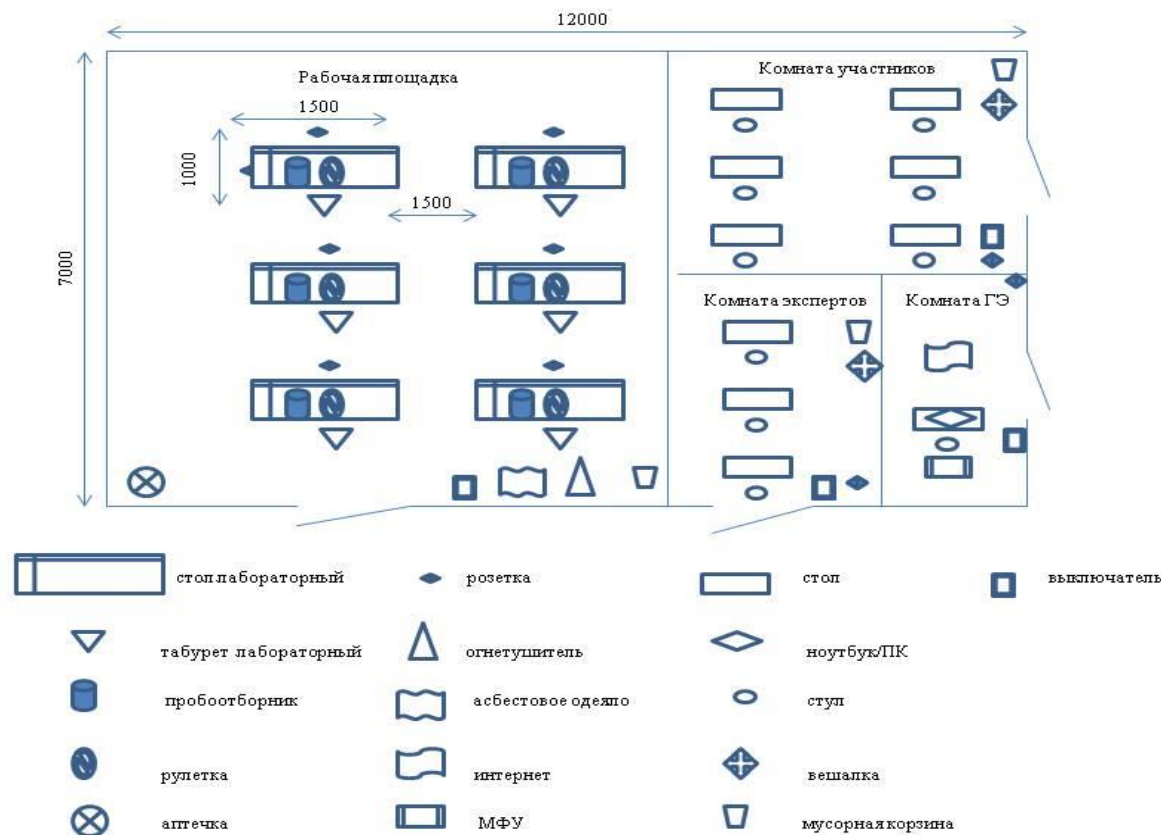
12000

7000

Рабочая площадка

1500

1000

1500

Комната участников

Комната экспертов

Комната ГЭ

стол лабораторный
розетка
стол
выключатель
табурет лабораторный
огнетушитель
ноутбук/ПК
пробоотборник
асбестовое одеяло
стул
рулетка
интернет
вешалка
аптечка
МФУ
мусорная корзина